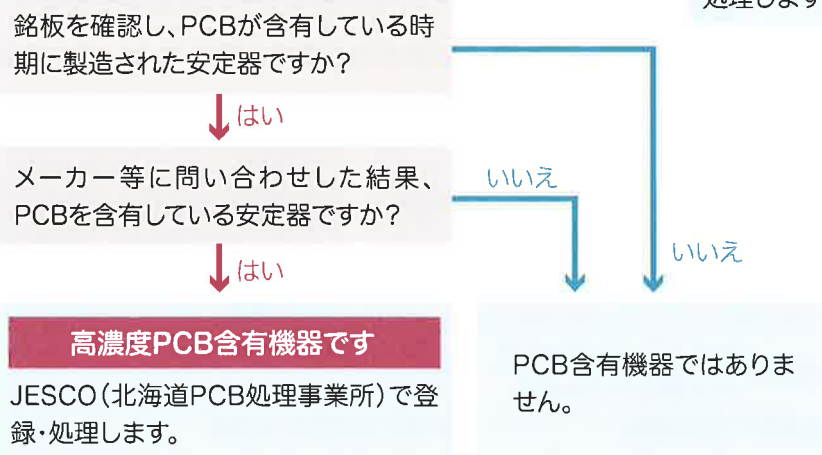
処理します

銘板を確認し、PCBが含有している時期に製造された安定器ですか?

はい

メーカー等に問い合わせした結果、PCBを含有している安定器ですか?

いいえ

いいえ

はい

高濃度PCB含有機器です

JESCO(北海道PCB処理事業所)で登録・処理します。

PCB含有機器ではありません。